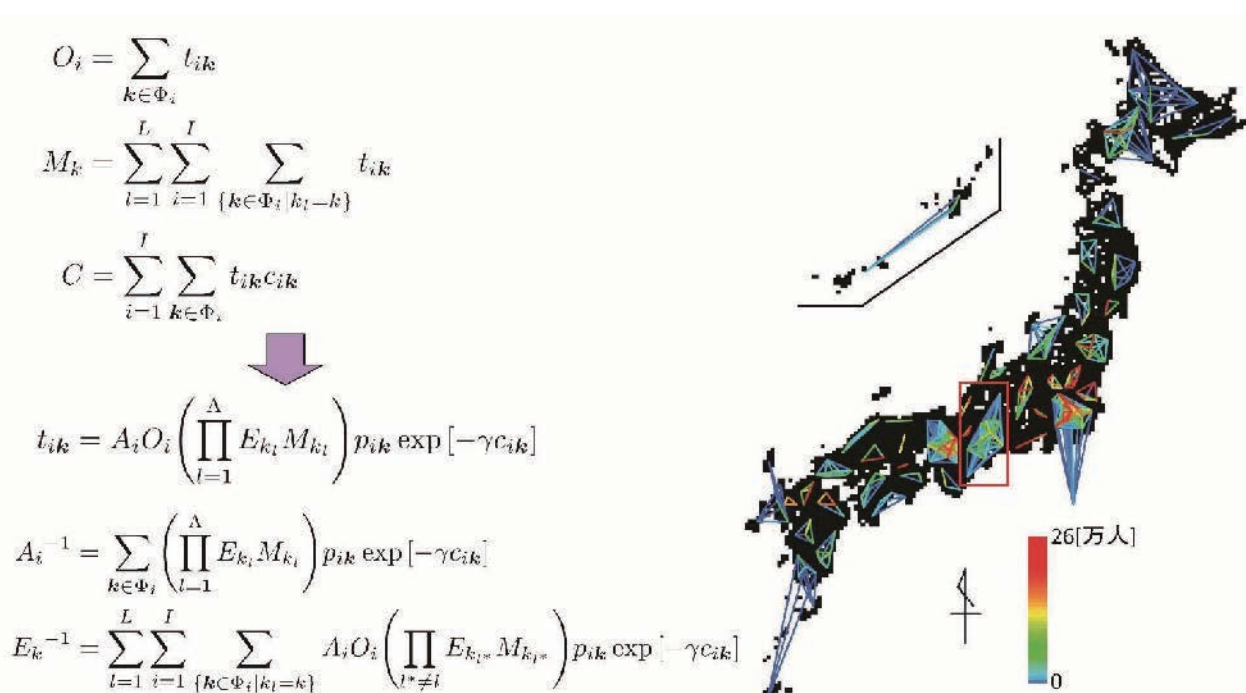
$O_i = \sum_{k \in \Phi_i} t_{ik}$

$M_k = \sum_{l=1}^{L} \sum_{i=1}^{I} \sum_{\{k \in \Phi_i | k_l - k\}} t_{ik}$

$C = \sum_{i-1}^{I} \sum_{k \in \Phi_i} t_{ik} c_{ik}$

$t_{ik} = A_i O_i \left( \prod_{l=1}^{\Lambda} E_{k_l} M_{k_l} \right) p_{ik} \exp\left[-\gamma c_{ik}\right]$

$A_i^{-1} = \sum_{k \in \Phi_i} \left( \prod_{l-1}^{\Lambda} E_{k_l} M_{k_l} \right) p_{ik} \exp\left[-\gamma c_{ik}\right]$

$E_k^{-1} = \sum_{l=1}^{L} \sum_{i=1}^{I} \sum_{\{k \subset \Phi_i | k_l = k\}} A_i O_i \left( \prod_{l^* \neq l} E_{k_{l^*}} M_{k_{l^*}} \right) p_{ik} \exp\left[-\gamma c_{ik}\right]$

26[万人]

0